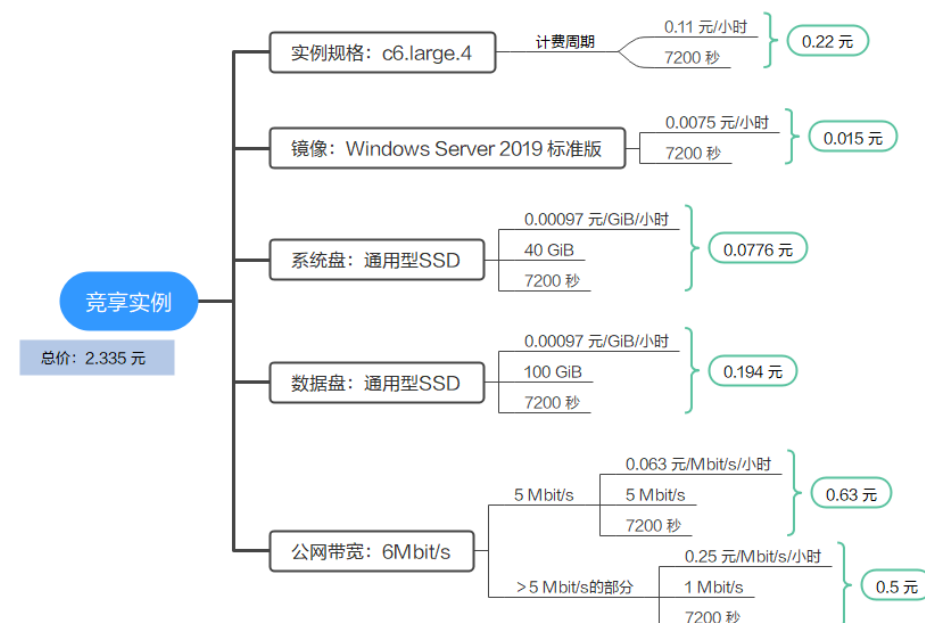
竞享实例

总价：2.335 元

实例规格：c6.large.4

计费周期

0.11 元/小时

7200 秒

0.22 元

镜像：Windows Server 2019 标准版

0.0075 元/小时

7200 秒

0.015 元

系统盘：通用型SSD

0.00097 元/GiB/小时

40 GiB

7200 秒

0.0776 元

数据盘：通用型SSD

0.00097 元/GiB/小时

100 GiB

7200 秒

0.194 元

公网带宽：6Mbit/s

5 Mbit/s

0.063 元/Mbit/s/小时

5 Mbit/s

7200 秒

0.63 元

＞5 Mbit/s的部分

0.25 元/Mbit/s/小时

1 Mbit/s

7200 秒

0.5 元